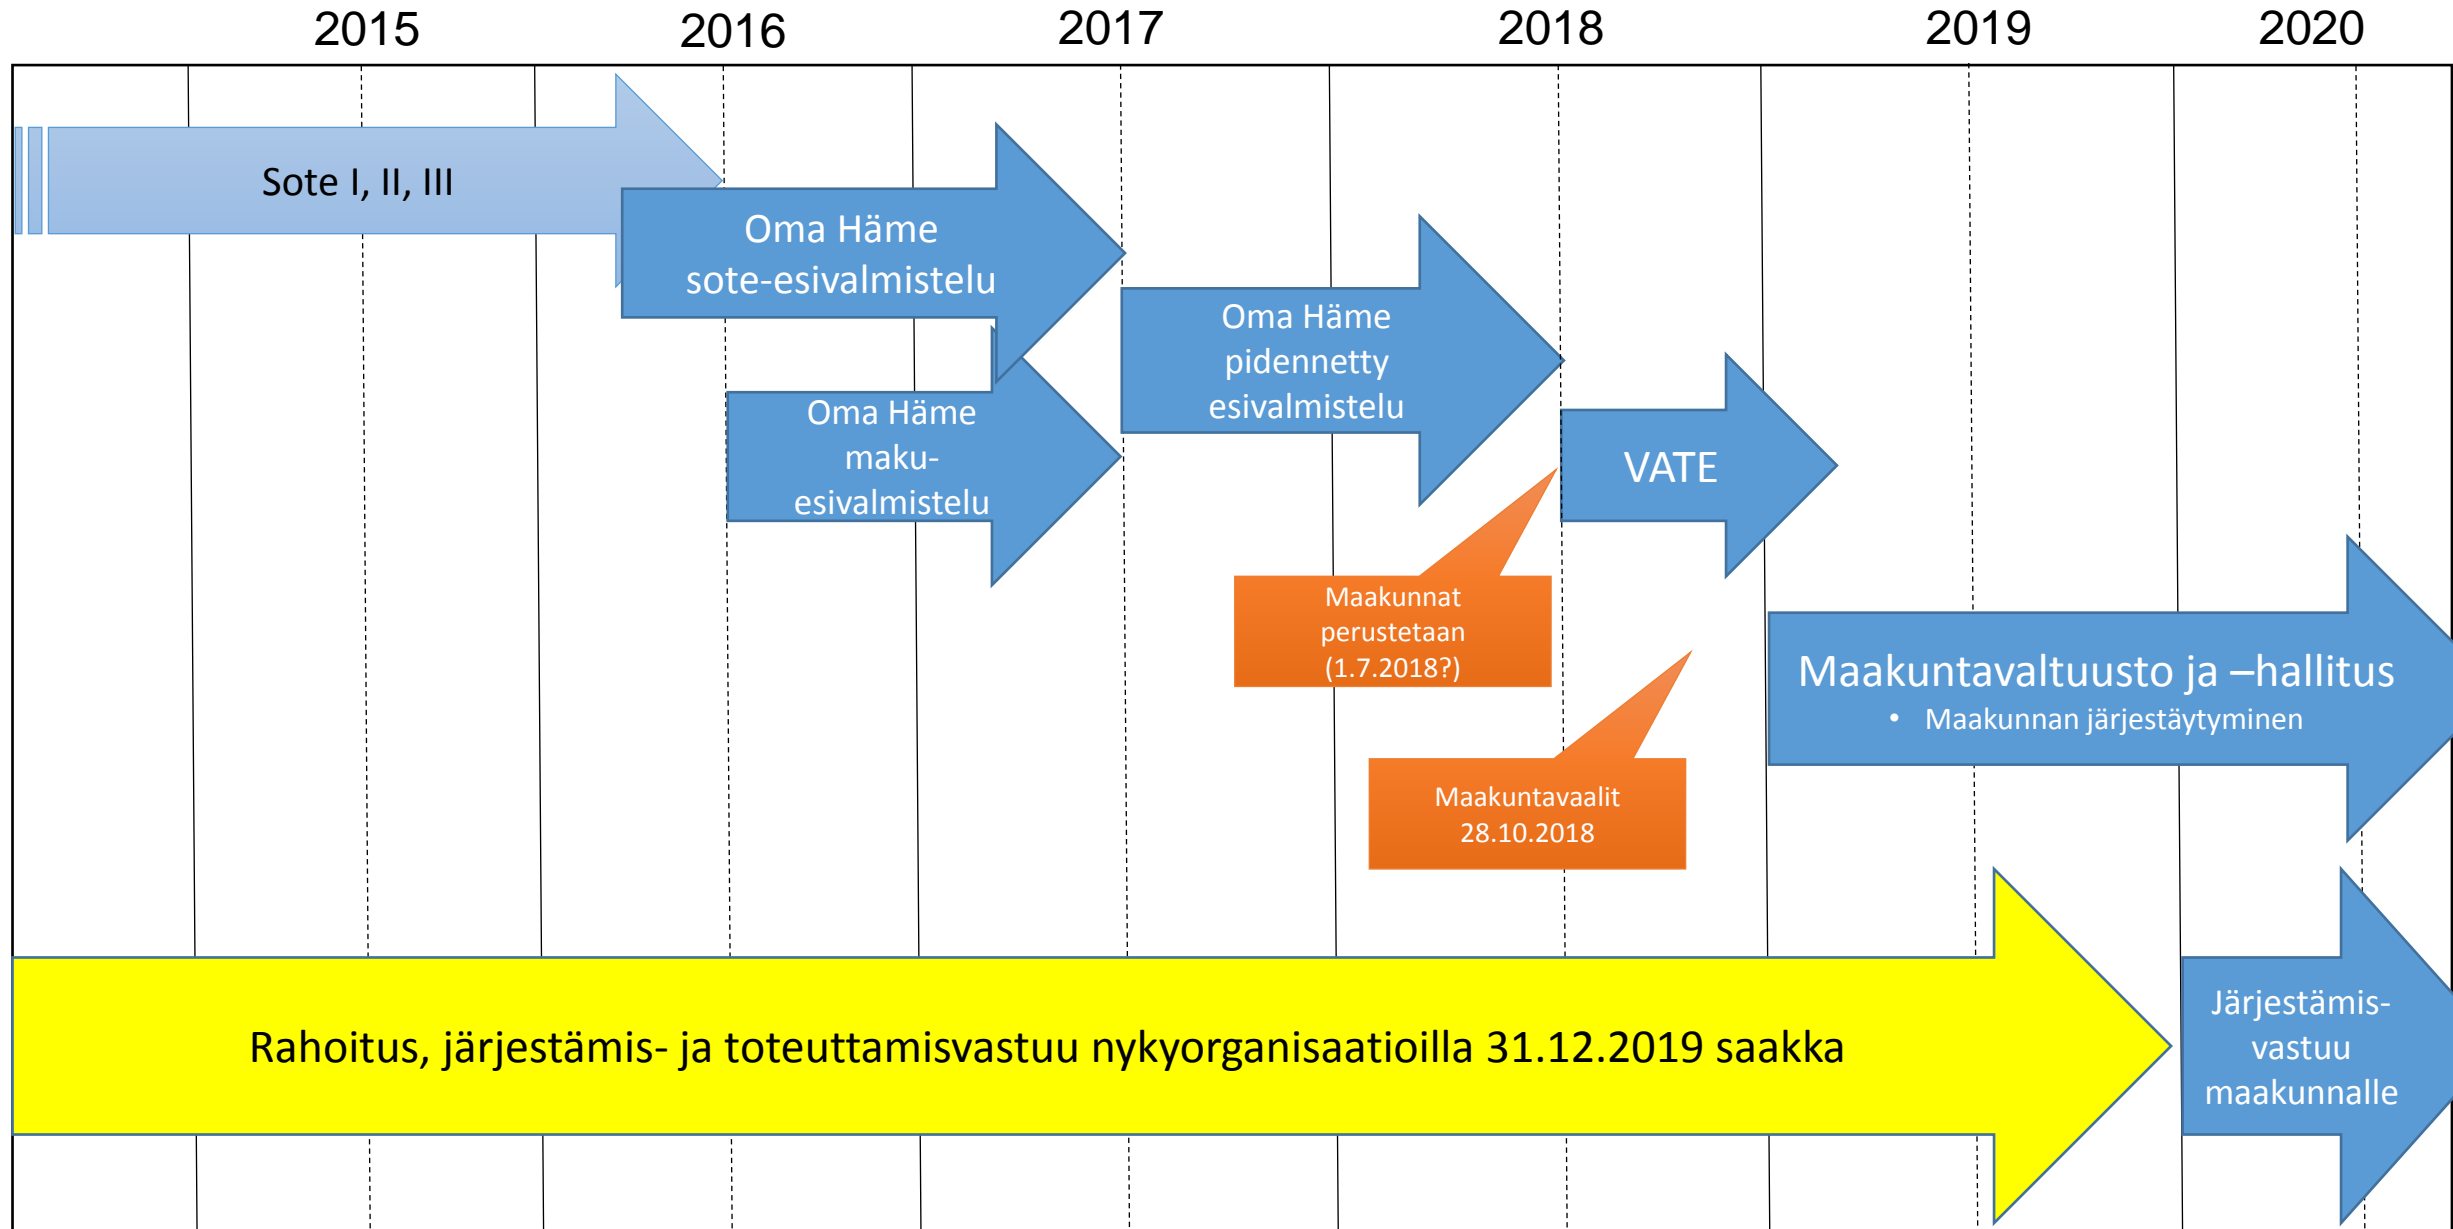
2015 2016 2017 2018 2019 2020

Sote I, II, III

Oma Häme sote-esivalmistelu

Oma Häme maku-esivalmistelu

Oma Häme pidennetty esivalmistelu

VATE

Maakunnat perustetaan (1.7.2018?)

Maakuntavaalit 28.10.2018

Maakuntavaltuusto ja –hallitus
• Maakunnan järjestäytyminen

Rahoitus, järjestämis- ja toteuttamisvastuu nykyorganisaatioilla 31.12.2019 saakka

Järjestämis-vastuu maakunnalle